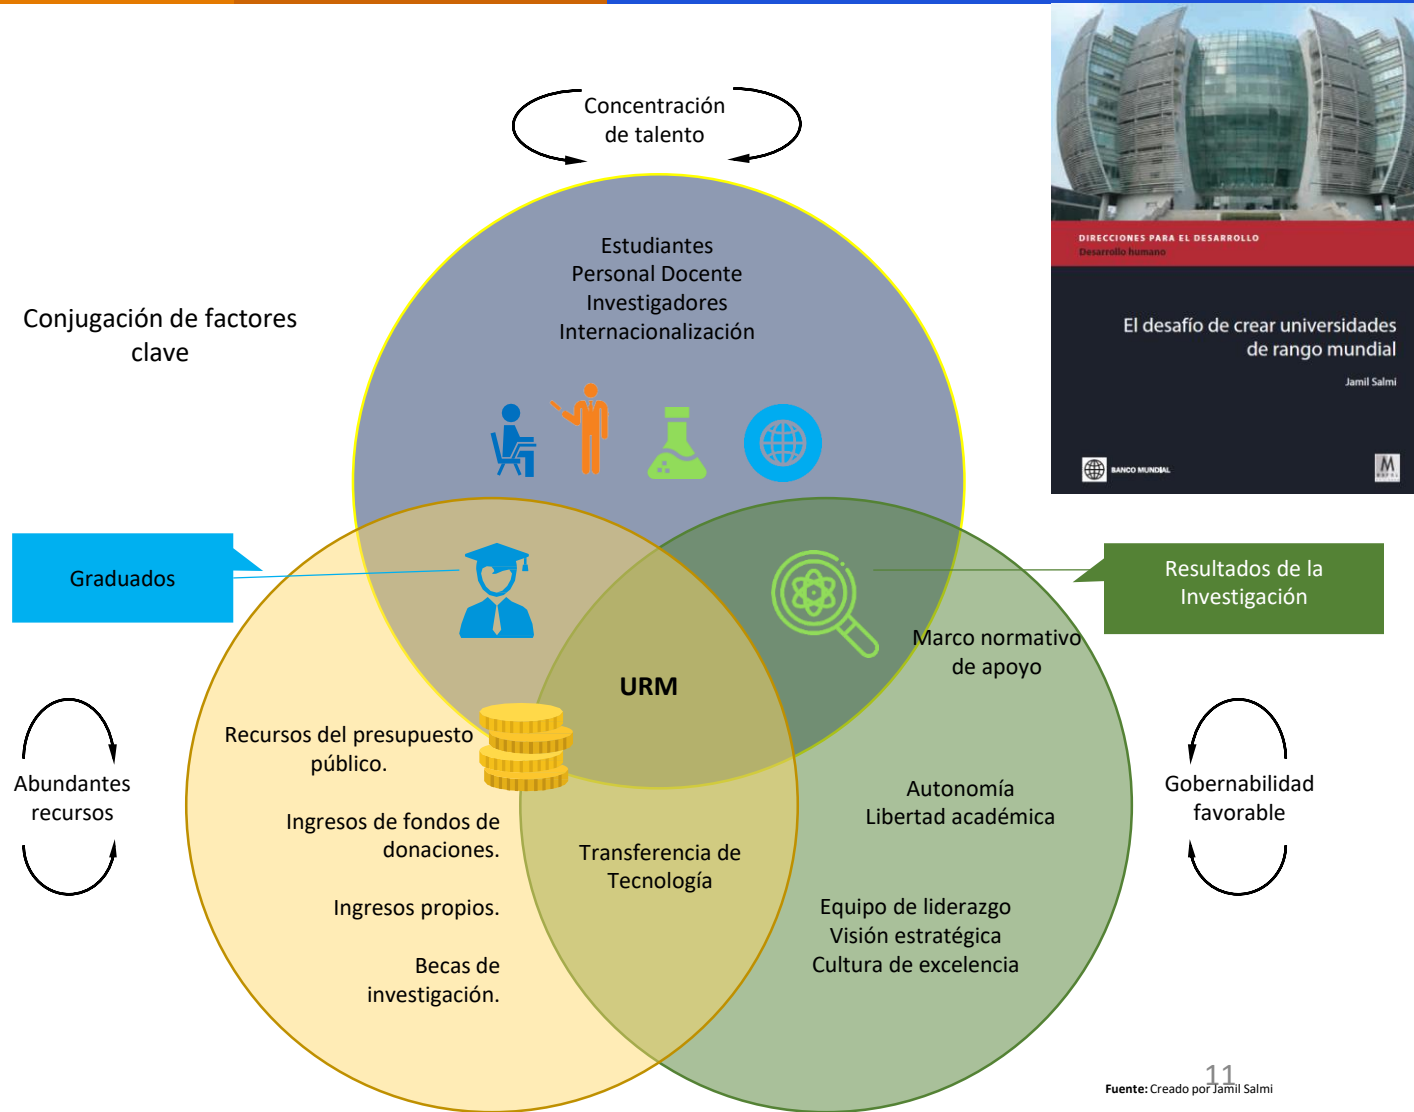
Concentración de talento

DIRECCIONES PARA EL DESARROLLO
Desarrollo humano

El desafío de crear universidades de rango mundial

Jamil Salmi

BANCO MUNDIAL

Conjugación de factores clave

Estudiantes
Personal Docente
Investigadores
Internacionalización

Graduados

Resultados de la Investigación

Marco normativo de apoyo

URM

Recursos del presupuesto público.

Ingresos de fondos de donaciones.

Ingresos propios.

Becas de investigación.

Transferencia de Tecnología

Autonomía
Libertad académica

Equipo de liderazgo
Visión estratégica
Cultura de excelencia

Abundantes recursos

Gobernabilidad favorable

11

Fuente: Creado por Jamil Salmi